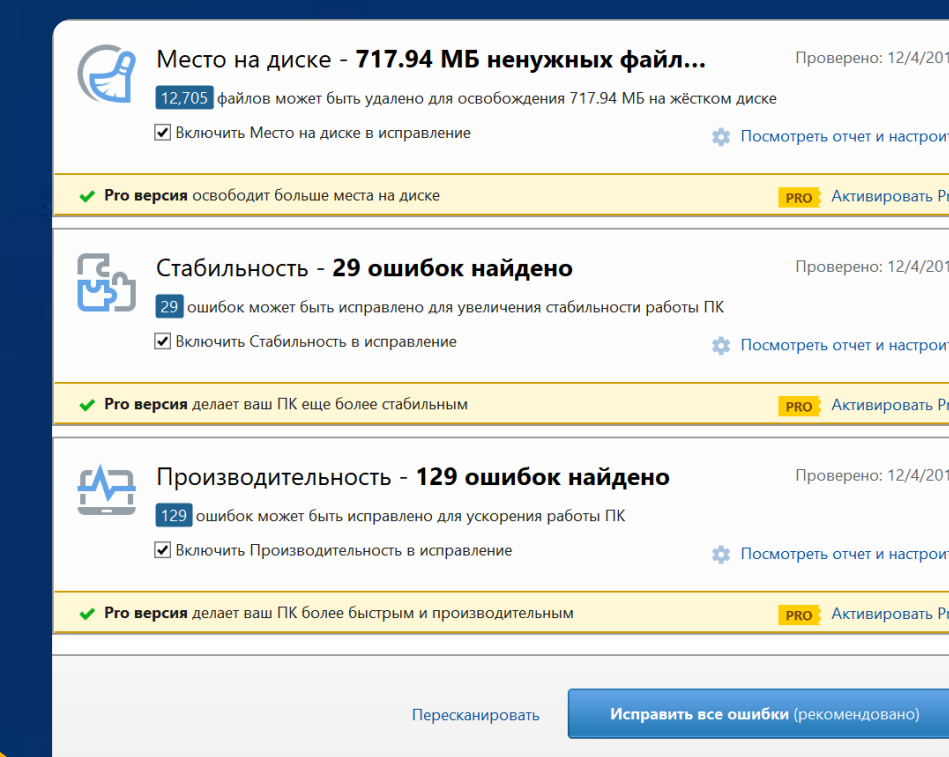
Место на диске - **717.94 МБ ненужных файл...**

Проверено: 12/4/201

12,705 файлов может быть удалено для освобождения 717.94 МБ на жёстком диске

☑ Включить Место на диске в исправление

Посмотреть отчет и настроит

✔ **Pro версия** освободит больше места на диске

PRO Активировать P

Стабильность - **29 ошибок найдено**

Проверено: 12/4/201

29 ошибок может быть исправлено для увеличения стабильности работы ПК

☑ Включить Стабильность в исправление

Посмотреть отчет и настроит

✔ **Pro версия** делает ваш ПК еще более стабильным

PRO Активировать P

Производительность - **129 ошибок найдено**

Проверено: 12/4/201

129 ошибок может быть исправлено для ускорения работы ПК

☑ Включить Производительность в исправление

Посмотреть отчет и настроит

✔ **Pro версия** делает ваш ПК более быстрым и производительным

PRO Активировать P

Пересканировать

**Исправить все ошибки** (рекомендовано)